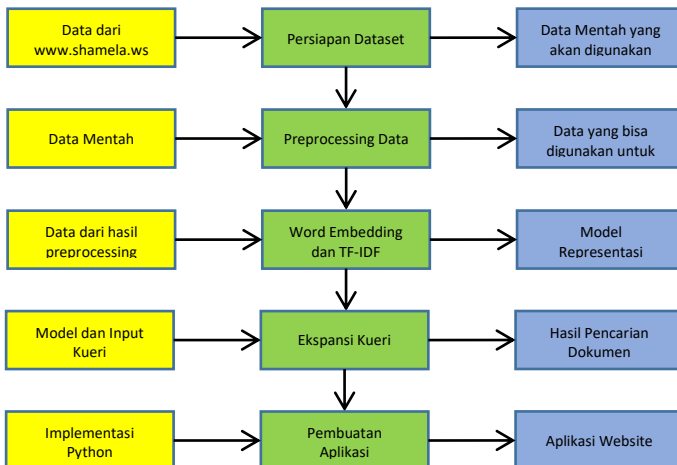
Data dari www.shamela.ws

Persiapan Dataset

Data Mentah yang akan digunakan

Data Mentah

Preprocessing Data

Data yang bisa digunakan untuk

Data dari hasil preprocessing

Word Embedding dan TF-IDF

Model Representasi

Model dan Input Kueri

Ekspansi Kueri

Hasil Pencarian Dokumen

Implementasi Python

Pembuatan Aplikasi

Aplikasi Website